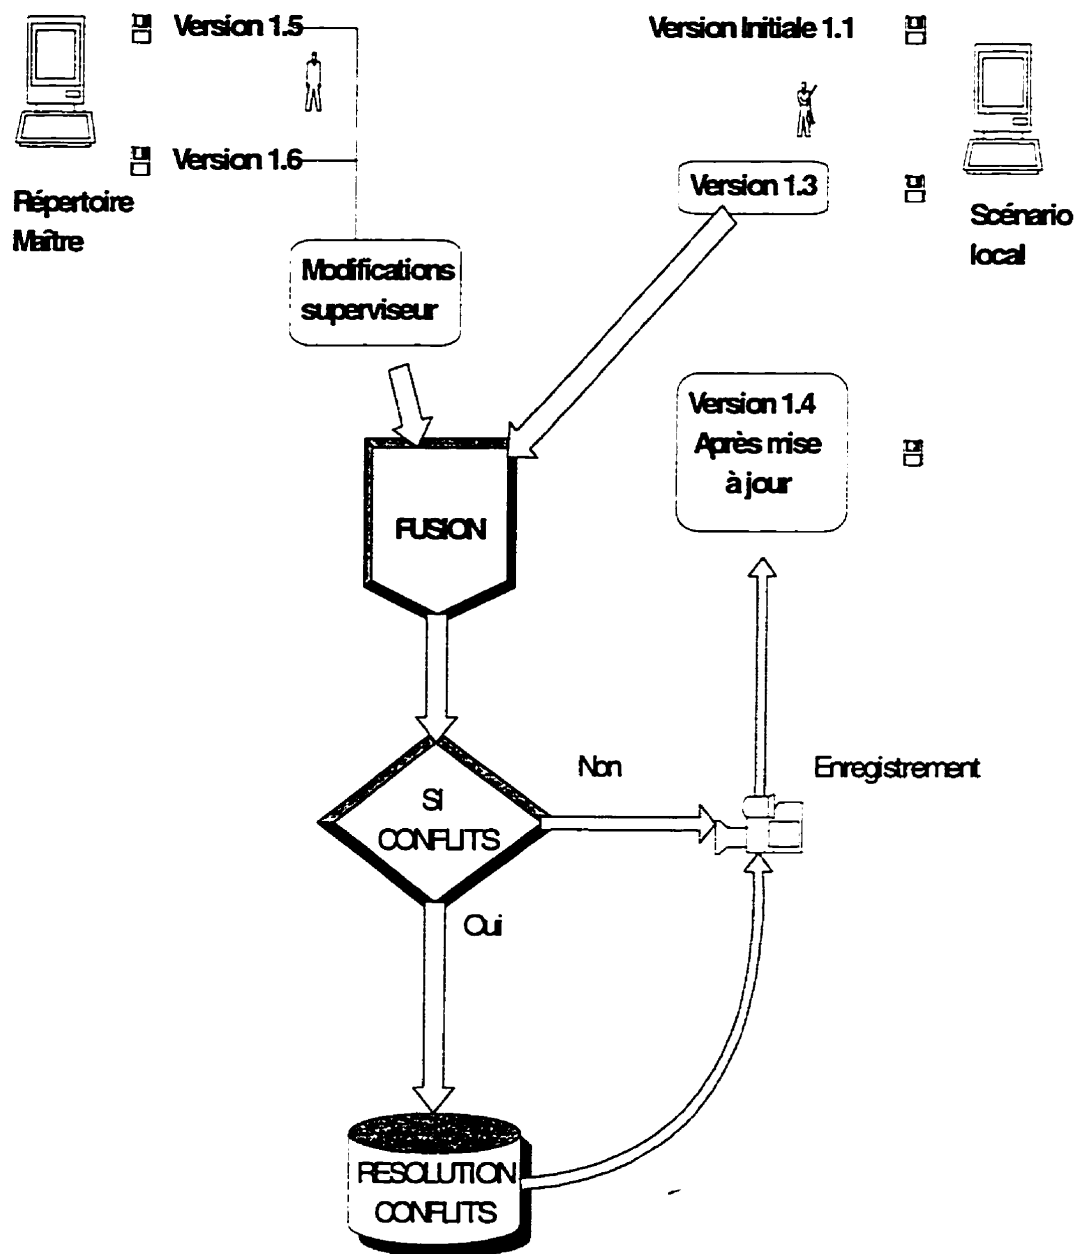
Version 1.5

Version Initiale 1.1

Version 1.6

Version 1.3

Répertoire Maître

Scénario local

Modifications superviseur

Version 1.4 Après mise à jour

FUSION

Non

Enregistrement

SI CONFLITS

Oui

RESOLUTION CONFLITS